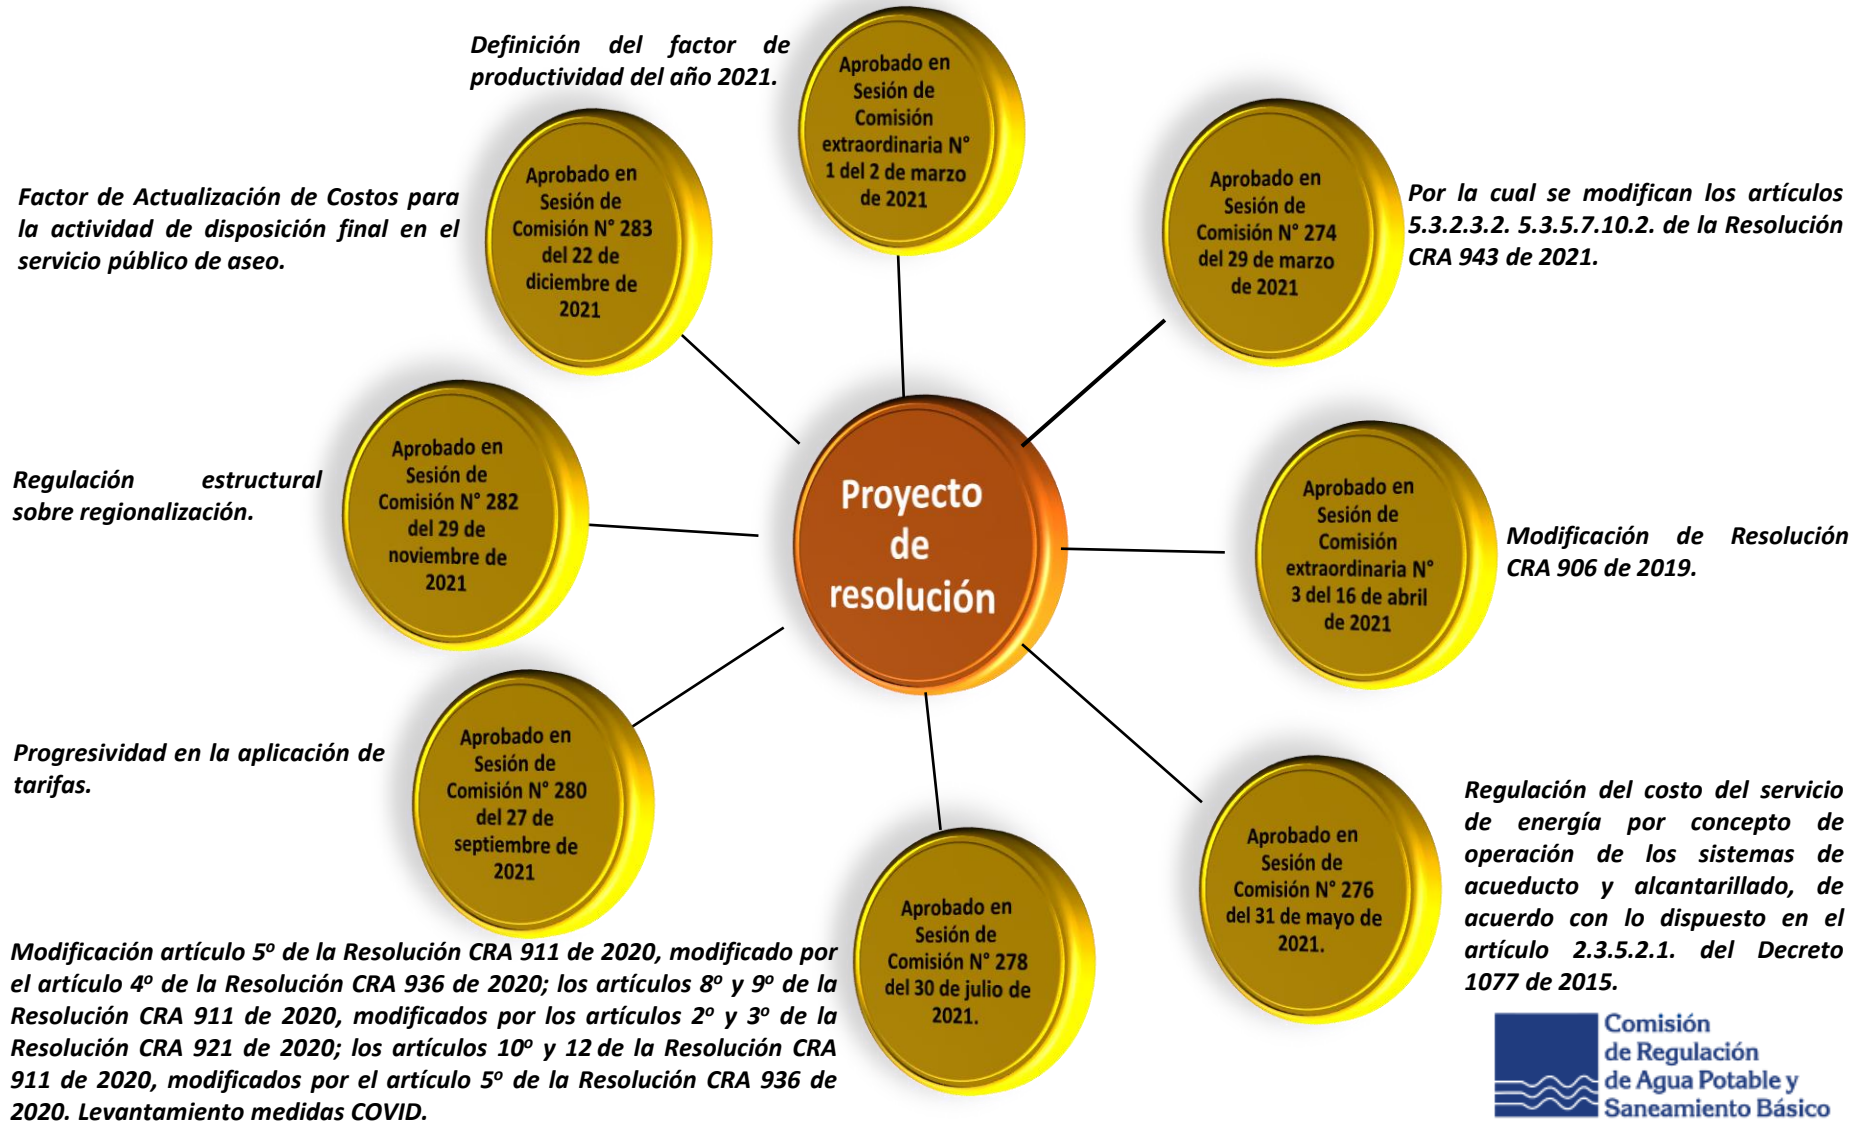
Definición del factor de productividad del año 2021.

Aprobado en Sesión de Comisión extraordinaria N° 1 del 2 de marzo de 2021

Factor de Actualización de Costos para la actividad de disposición final en el servicio público de aseo.

Aprobado en Sesión de Comisión N° 283 del 22 de diciembre de 2021

Aprobado en Sesión de Comisión N° 274 del 29 de marzo de 2021

Por la cual se modifican los artículos 5.3.2.3.2. 5.3.5.7.10.2. de la Resolución CRA 943 de 2021.

Regulación estructural sobre regionalización.

Aprobado en Sesión de Comisión N° 282 del 29 de noviembre de 2021

Proyecto de resolución

Aprobado en Sesión de Comisión extraordinaria N° 3 del 16 de abril de 2021

Modificación de Resolución CRA 906 de 2019.

Progresividad en la aplicación de tarifas.

Aprobado en Sesión de Comisión N° 280 del 27 de septiembre de 2021

Regulación del costo del servicio de energía por concepto de operación de los sistemas de acueducto y alcantarillado, de acuerdo con lo dispuesto en el artículo 2.3.5.2.1. del Decreto 1077 de 2015.

Aprobado en Sesión de Comisión N° 276 del 31 de mayo de 2021.

Aprobado en Sesión de Comisión N° 278 del 30 de julio de 2021.

Modificación artículo 5º de la Resolución CRA 911 de 2020, modificado por el artículo 4º de la Resolución CRA 936 de 2020; los artículos 8º y 9º de la Resolución CRA 911 de 2020, modificados por los artículos 2º y 3º de la Resolución CRA 921 de 2020; los artículos 10º y 12 de la Resolución CRA 911 de 2020, modificados por el artículo 5º de la Resolución CRA 936 de 2020. Levantamiento medidas COVID.

Comisión de Regulación de Agua Potable y Saneamiento Básico